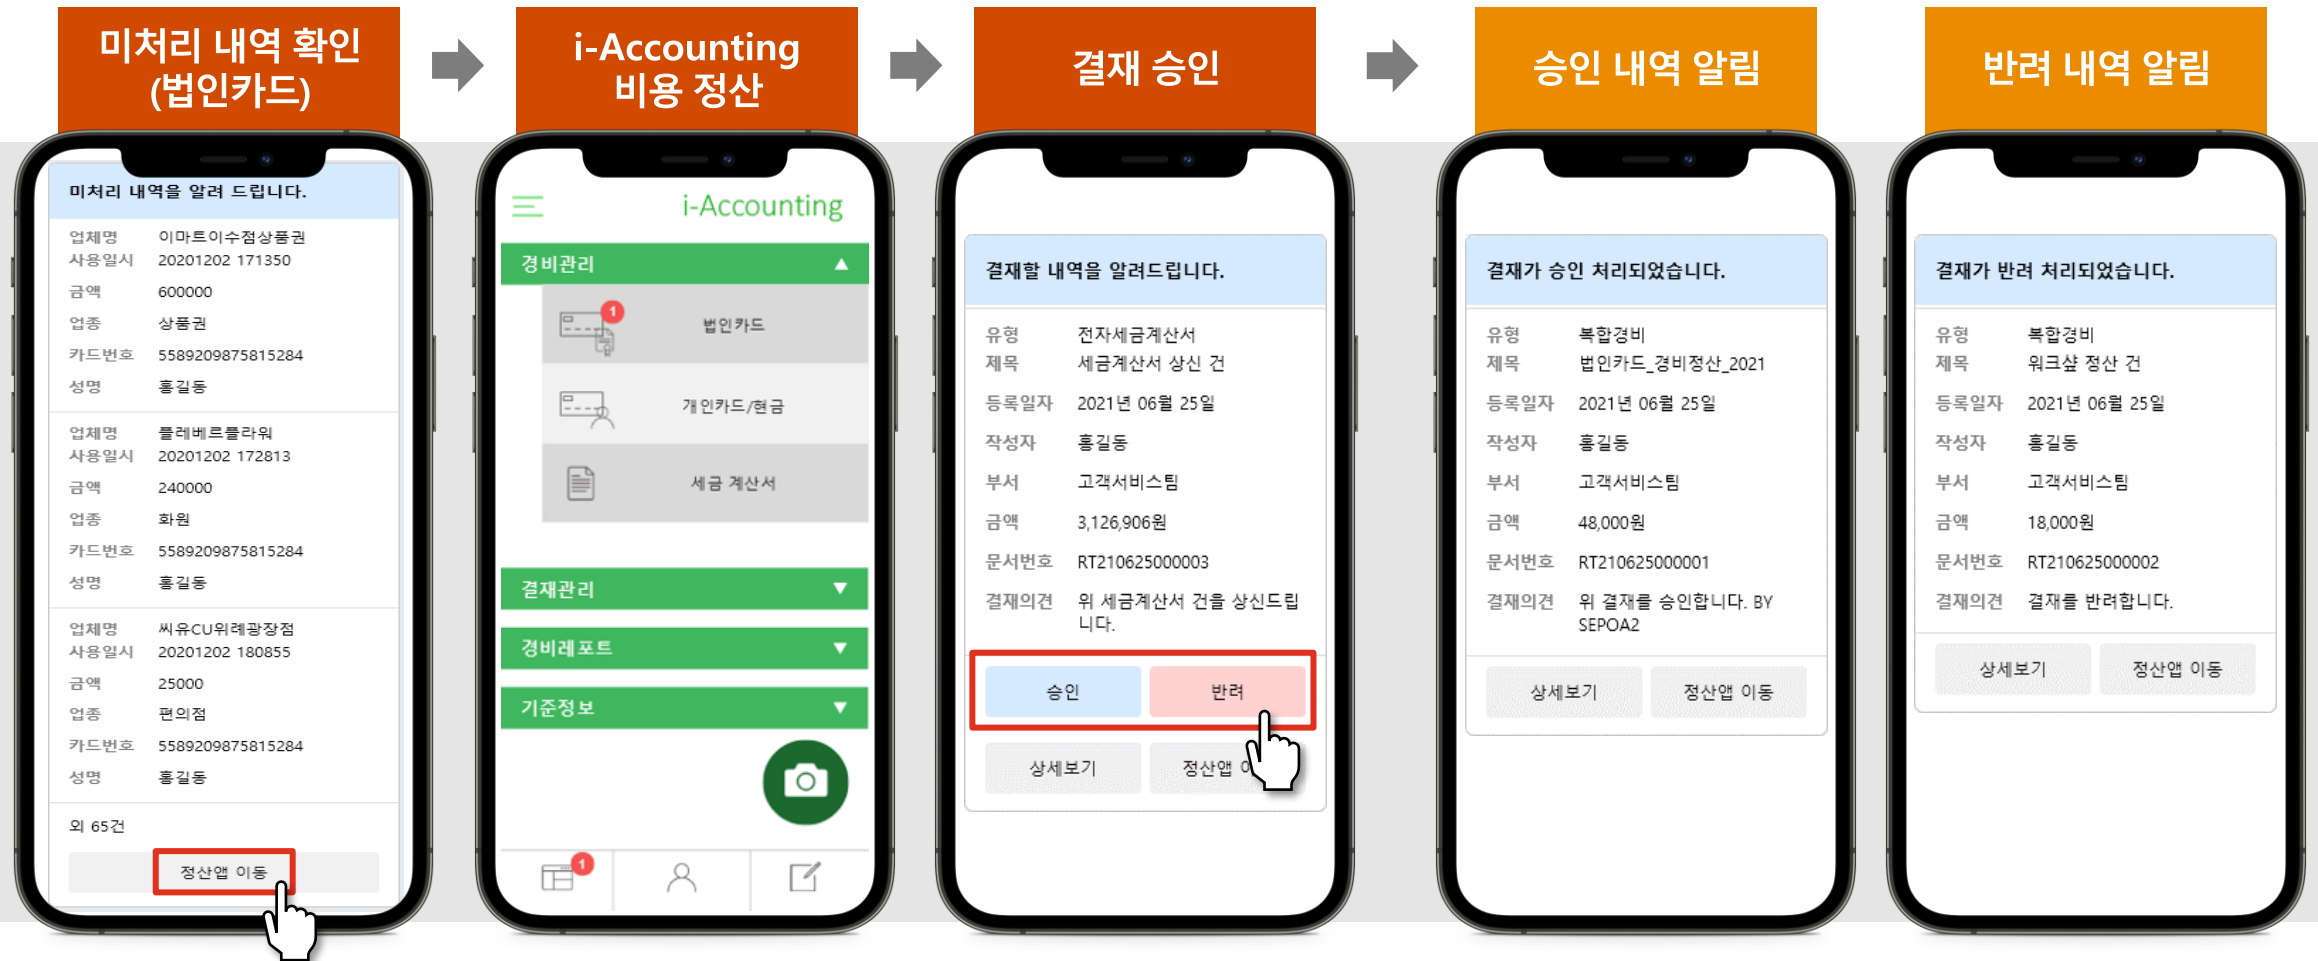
미처리 내역 확인 (법인카드)

미처리 내역을 알려 드립니다.

업체명 이마트이수점상품권
사용일시 20201202 171350
금액 600000
업종 상품권
카드번호 5589209875815284
성명 홍길동

업체명 플레베르플라워
사용일시 20201202 172813
금액 240000
업종 화원
카드번호 5589209875815284
성명 홍길동

업체명 씨유CU위례광장점
사용일시 20201202 180855
금액 25000
업종 편의점
카드번호 5589209875815284
성명 홍길동

외 65건

정산앱 이동

i-Accounting 비용 정산

i-Accounting

경비관리

1

법인카드

개인카드/현금

세금 계산서

결재관리

경비레포트

기준정보

1

결재 승인

결재할 내역을 알려드립니다.

유형 전자세금계산서
제목 세금계산서 상신 건
등록일자 2021년 06월 25일
작성자 홍길동
부서 고객서비스팀
금액 3,126,906원
문서번호 RT210625000003
결재의견 위 세금계산서 건을 상신드립니다.

승인 반려

상세보기 정산앱 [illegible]

승인 내역 알림

결재가 승인 처리되었습니다.

유형 복합경비
제목 법인카드_경비정산_2021
등록일자 2021년 06월 25일
작성자 홍길동
부서 고객서비스팀
금액 48,000원
문서번호 RT210625000001
결재의견 위 결재를 승인합니다. BY SEPOA2

상세보기 정산앱 이동

반려 내역 알림

결재가 반려 처리되었습니다.

유형 복합경비
제목 워크샵 정산 건
등록일자 2021년 06월 25일
작성자 홍길동
부서 고객서비스팀
금액 18,000원
문서번호 RT210625000002
결재의견 결재를 반려합니다.

상세보기 정산앱 이동